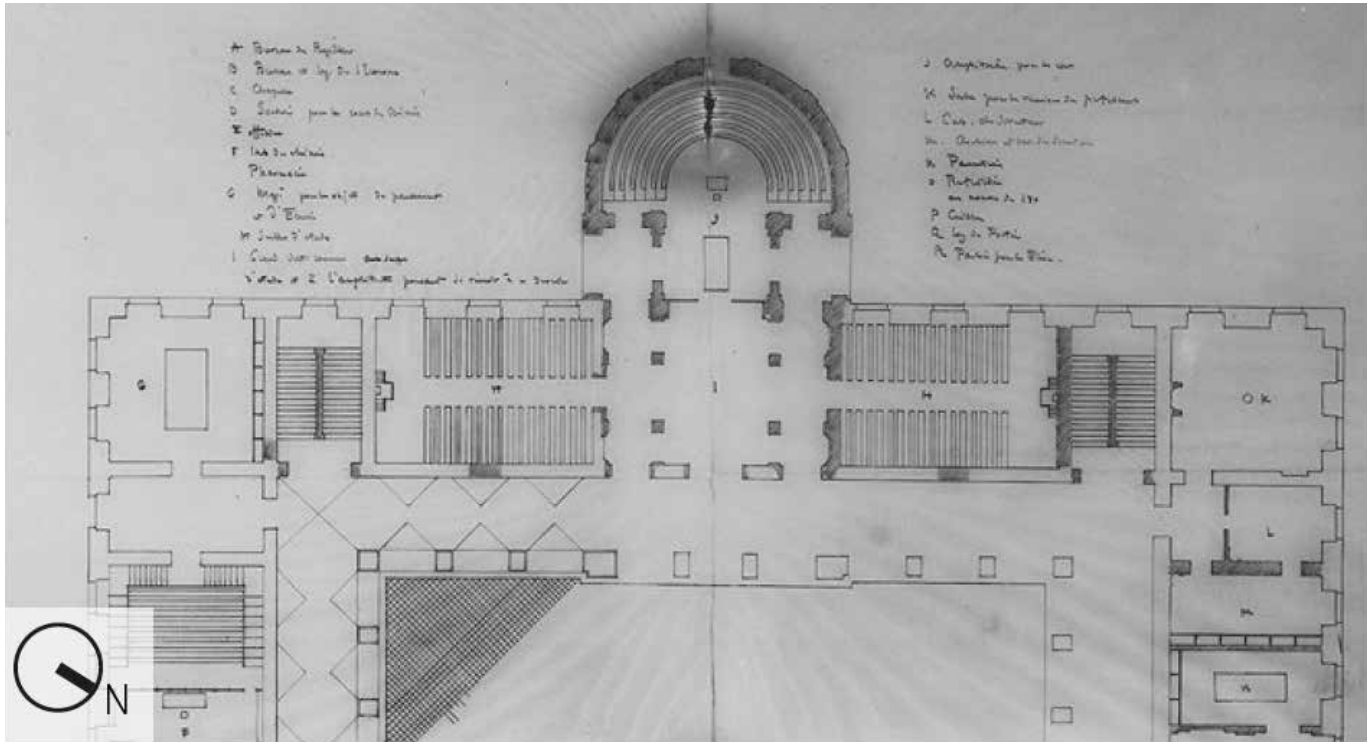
A Bureau du Registre
B Bureau et log. de l'Econome
C Chapelle
D Secret. pour le cons. de l'Univ.
E Office
F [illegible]
Pharmacie
G Magas. pour les objets du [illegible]
et d'École
H Salles d'étude
I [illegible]
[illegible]

J Amphithéâtre pour les cours
K Salle pour la réunion des professeurs
L Cab. du Directeur
M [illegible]
N Parloir
O Professeur
au nombre de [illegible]
P Cuisine
Q log. du Portier
R Parloir pour les Élèves

G
H
I
H
O K
L
M
N
D
B
J
N